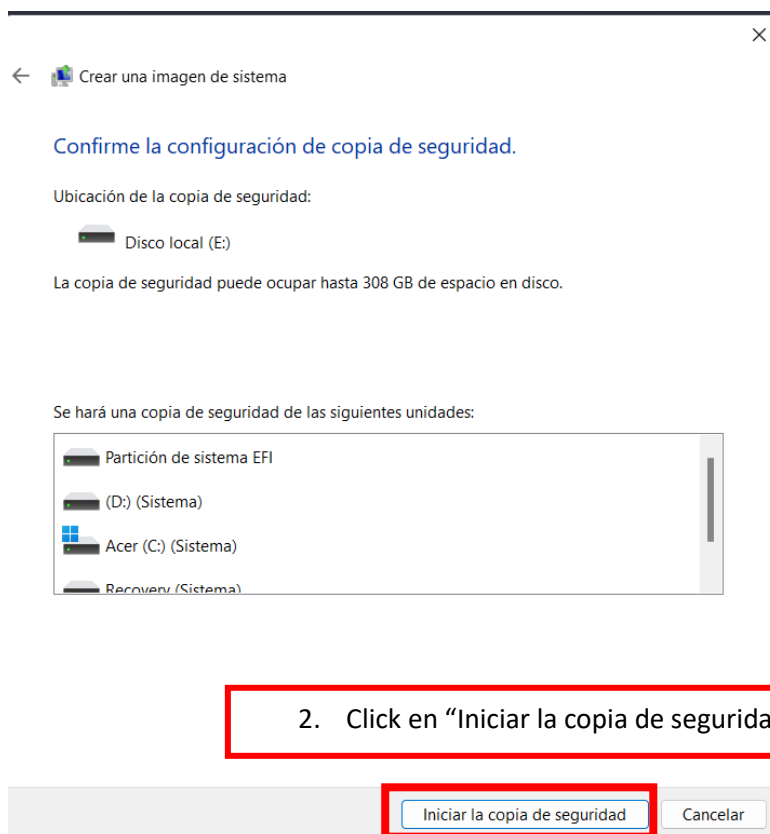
×

Crear una imagen de sistema

Confirme la configuración de copia de seguridad.

Ubicación de la copia de seguridad:

Disco local (E:)

La copia de seguridad puede ocupar hasta 308 GB de espacio en disco.

Se hará una copia de seguridad de las siguientes unidades:

Partición de sistema EFI

(D:) (Sistema)

Acer (C:) (Sistema)

Recovery (Sistema)

2. Click en “Iniciar la copia de segurida

Iniciar la copia de seguridad

Cancelar